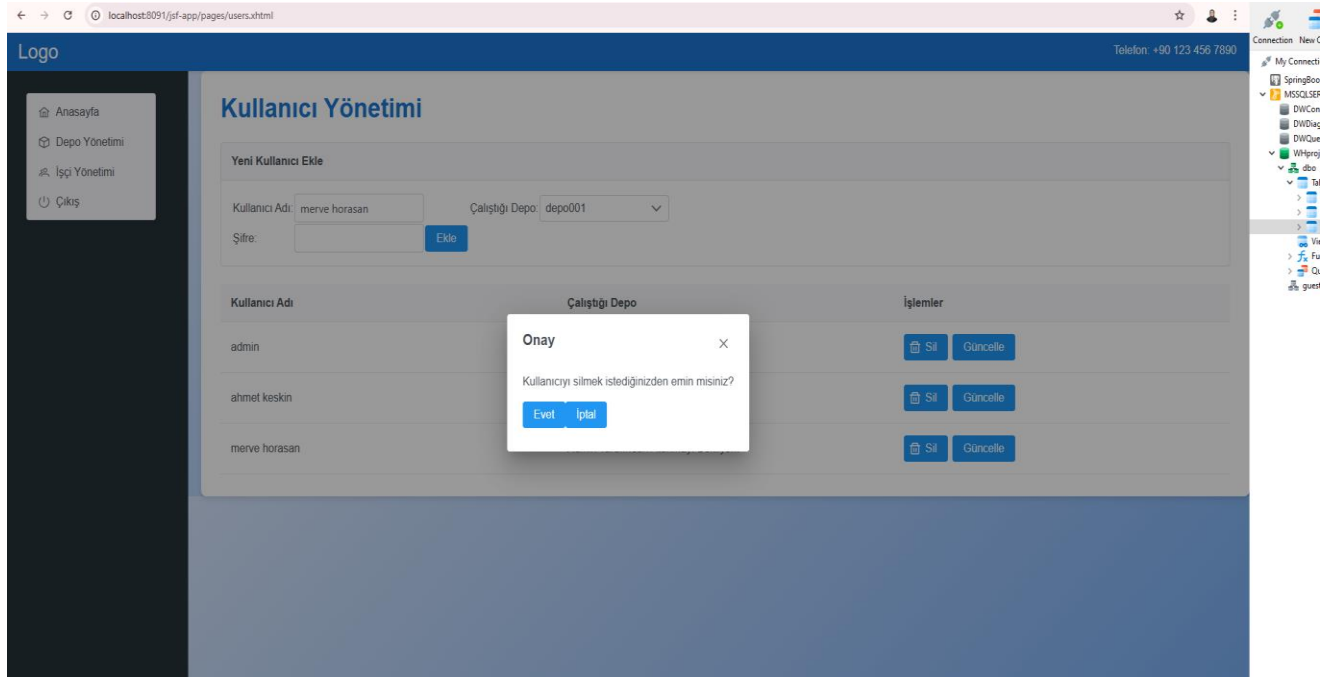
localhost:8091/jsf-app/pages/users.xhtml

Logo

Telefon: +90 123 456 7890

Anasayfa
Depo Yönetimi
İşçi Yönetimi
Çıkış

Kullanıcı Yönetimi

Yeni Kullanıcı Ekle

Kullanıcı Adı: merve horasan
Çalıştığı Depo: depo001
Şifre:
Ekle

| Kullanıcı Adı | Çalıştığı Depo | İşlemler |
|---|---|---|
| admin | | Sil Güncelle |
| ahmet keskin | | Sil Güncelle |
| merve horasan | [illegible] | Sil Güncelle |

Onay
Kullanıcıyı silmek istediğinizden emin misiniz?
Evet İptal

Connection New C
My Connecti
SpringBoo
MSSQLSER
DWCon
DWDiag
DWQue
WHproj
dbo
Ta
Vi
Fu
Qu
guest